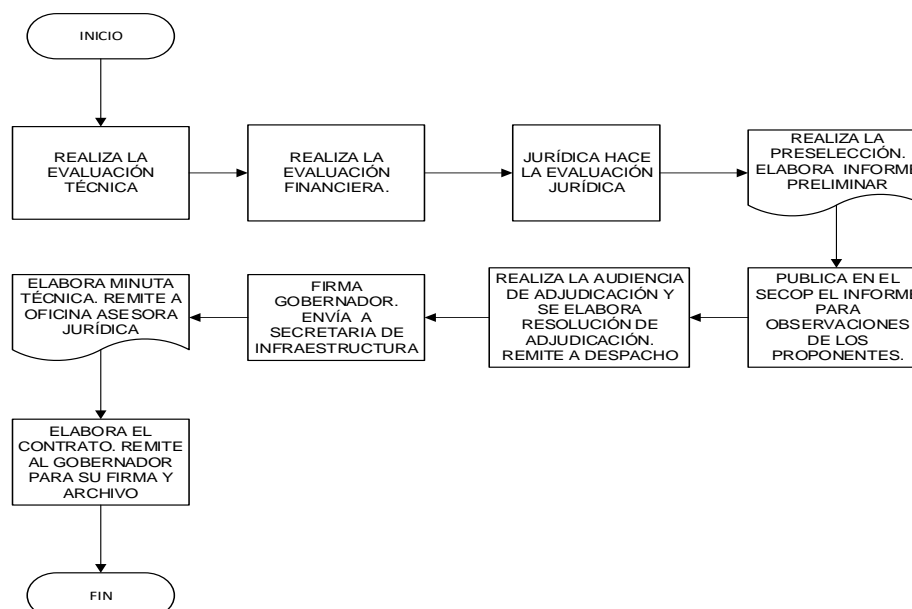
INICIO

REALIZA LA EVALUACIÓN TÉCNICA

REALIZA LA EVALUACIÓN FINANCIERA.

JURÍDICA HACE LA EVALUACIÓN JURÍDICA

REALIZA LA PRESELECCIÓN. ELABORA INFORME PRELIMINAR

PUBLICA EN EL SECOP EL INFORME PARA OBSERVACIONES DE LOS PROPONENTES.

REALIZA LA AUDIENCIA DE ADJUDICACIÓN Y SE ELABORA RESOLUCIÓN DE ADJUDICACIÓN. REMITE A DESPACHO

FIRMA GOBERNADOR. ENVÍA A SECRETARIA DE INFRAESTRUCTURA

ELABORA MINUTA TÉCNICA. REMITE A OFICINA ASESORA JURÍDICA

ELABORA EL CONTRATO. REMITE AL GOBERNADOR PARA SU FIRMA Y ARCHIVO

FIN